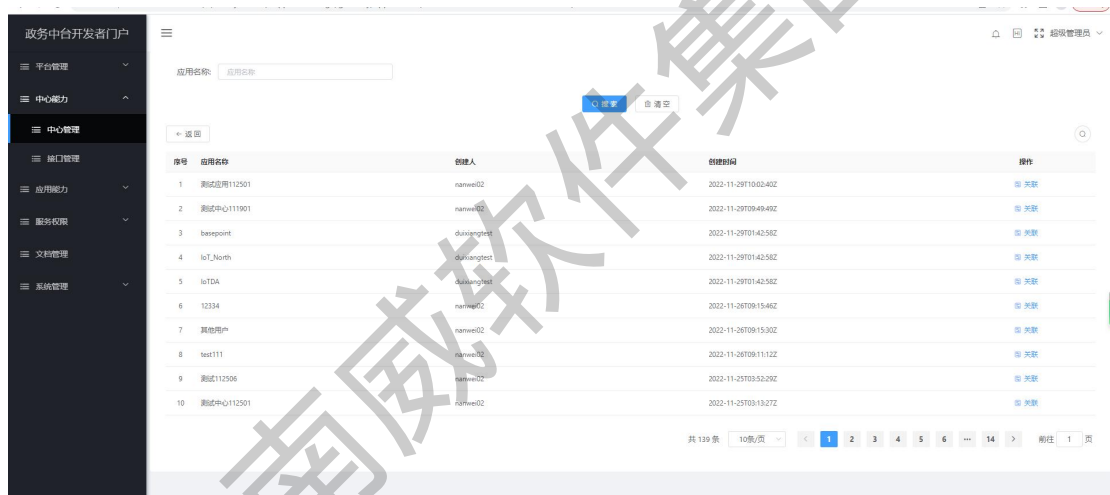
政务中台开发者门户

≡ 平台管理

≡ 中心能力

≡ 中心管理

≡ 接口管理

≡ 应用能力

≡ 服务权限

≡ 文档管理

≡ 系统管理

超级管理员

应用名称: 应用名称

搜索 清空

← 返回

| 序号 | 应用名称 | 创建人 | 创建时间 | 操作 |
|---|---|---|---|---|
| 1 | 测试应用112501 | nanwei02 | 2022-11-29T10:02:40Z | 关联 |
| 2 | 测试中心111901 | nanwei02 | 2022-11-29T09:49:49Z | 关联 |
| 3 | basepoint | duixiangtest | 2022-11-29T01:42:58Z | 关联 |
| 4 | IoT_North | duixiangtest | 2022-11-29T01:42:58Z | 关联 |
| 5 | IoTDA | duixiangtest | 2022-11-29T01:42:58Z | 关联 |
| 6 | 12334 | nanwei02 | 2022-11-26T09:15:46Z | 关联 |
| 7 | 其他用户 | nanwei02 | 2022-11-26T09:15:30Z | 关联 |
| 8 | test111 | nanwei02 | 2022-11-26T09:11:12Z | 关联 |
| 9 | 测试112506 | nanwei02 | 2022-11-25T03:52:29Z | 关联 |
| 10 | 测试中心112501 | nanwei02 | 2022-11-25T03:13:27Z | 关联 |

共 139 条 10条/页 < 1 2 3 4 5 6 ··· 14 > 前往 1 页

南威软件集团